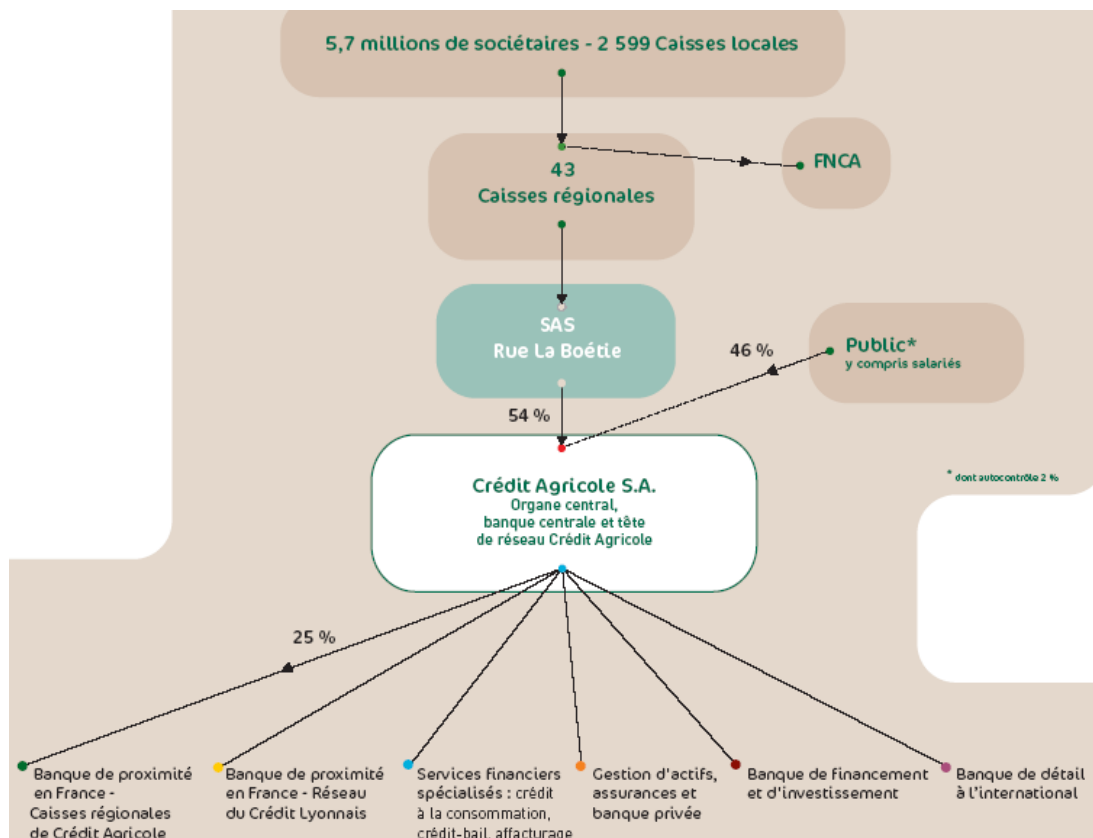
5,7 millions de sociétaires - 2 599 Caisses locales

43
Caisses régionales

FNCA

SAS
Rue La Boétie

46 %

Public*
y compris salariés

54 %

Crédit Agricole S.A.
Organe central,
banque centrale et tête
de réseau Crédit Agricole

* dont autocontrôle 2 %

25 %

Banque de proximité en France - Caisses régionales de Crédit Agricole

Banque de proximité en France - Réseau du Crédit Lyonnais

Services financiers spécialisés : crédit à la consommation, crédit-bail, affacturage

Gestion d'actifs, assurances et banque privée

Banque de financement et d'investissement

Banque de détail à l'international